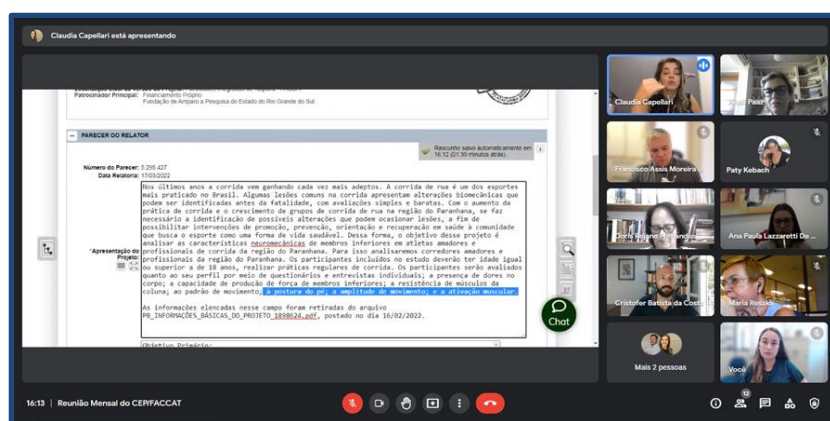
Claudia Capellari está apresentando

Patrocinador Principal: Financiamento Próprio
Fundação de Amparo à Pesquisa do Estado do Rio Grande do Sul

PARECER DO RELATOR

Rascunho salvo automaticamente em 16:12 (21:39 minutos atrás).

Número do Parecer: 5.295.427
Data Relatoria: 17/03/2022

*Apresentação do Projeto:

Nos últimos anos a corrida vem ganhando cada vez mais adeptos. A corrida de rua é um dos esportes mais praticado no Brasil. Algumas lesões comuns na corrida apresentam alterações biomecânicas que podem ser identificadas antes da fatalidade, com avaliações simples e baratas. Com o aumento da prática de corrida e o crescimento de grupos de corrida de rua na região do Paranhana, se faz necessário a identificação de possíveis alterações que podem ocasionar lesões, a fim de possibilitar intervenções de promoção, prevenção, orientação e recuperação em saúde à comunidade que busca o esporte como uma forma de vida saudável. Dessa forma, o objetivo desse projeto é analisar as características neuromecânicas de membros inferiores em atletas amadores e profissionais de corrida da região do Paranhana. Para isso analisaremos corredores amadores e profissionais da região do Paranhana. Os participantes incluídos no estudo deverão ter idade igual ou superior a de 18 anos, realizar práticas regulares de corrida. Os participantes serão avaliados quanto ao seu perfil por meio de questionários e entrevistas individuais; a presença de dores no corpo; a capacidade de produção de força de membros inferiores; a resistência de músculos da coluna; ao padrão de movimento; a postura do pé; a amplitude de movimento; e a ativação muscular.

As informações elencadas nesse campo foram retiradas do arquivo PB_INFORMAÇÕES_BÁSICAS_DO_PROJETO_1898624.pdf, postado no dia 16/02/2022.

Objetivo Primário:

Chat

Claudia Capellari
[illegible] Paz
Francisco Assis Moreira
Paty Kebach
Doris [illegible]
Ana Paula Lazzaretti De ...
Cristofer Batista da Costa
Maria Reszka
Mais 2 pessoas
Você

16:13 | Reunião Mensal do CEP/FACCAT

12